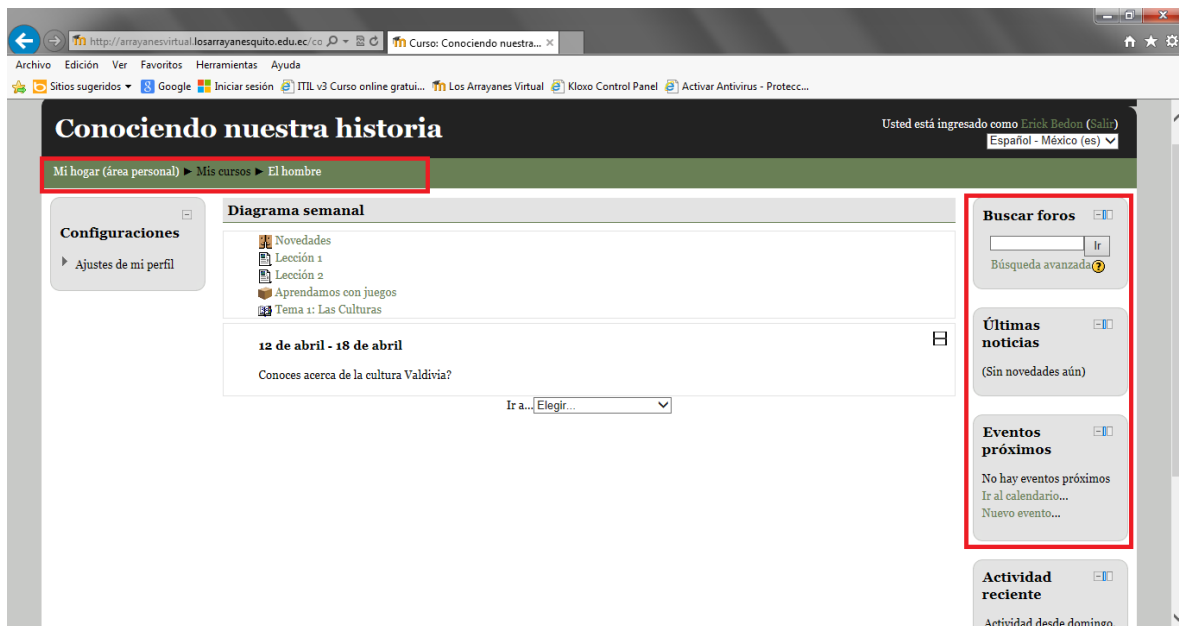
http://arrayanesvirtual.losarrayanesquito.edu.ec/co
Curso: Conociendo nuestra...

Archivo Edición Ver Favoritos Herramientas Ayuda

Sitios sugeridos ▾ Google Iniciar sesión ITIL v3 Curso online gratui... Los Arrayanes Virtual Kloxo Control Panel Activar Antivirus - Protecc...

Conociendo nuestra historia

Usted está ingresado como Erick Bedon (Salir)
Español - México (es)

Mi hogar (área personal) ► Mis cursos ► El hombre

Configuraciones

Ajustes de mi perfil

Diagrama semanal

Novedades
Lección 1
Lección 2
Aprendamos con juegos
Tema 1: Las Culturas

12 de abril - 18 de abril

Conoces acerca de la cultura Valdivia?

Ir a... Elegir...

Buscar foros

Ir

Búsqueda avanzada

Últimas noticias

(Sin novedades aún)

Eventos próximos

No hay eventos próximos
Ir al calendario...
Nuevo evento...

Actividad reciente

Actividad desde domingo